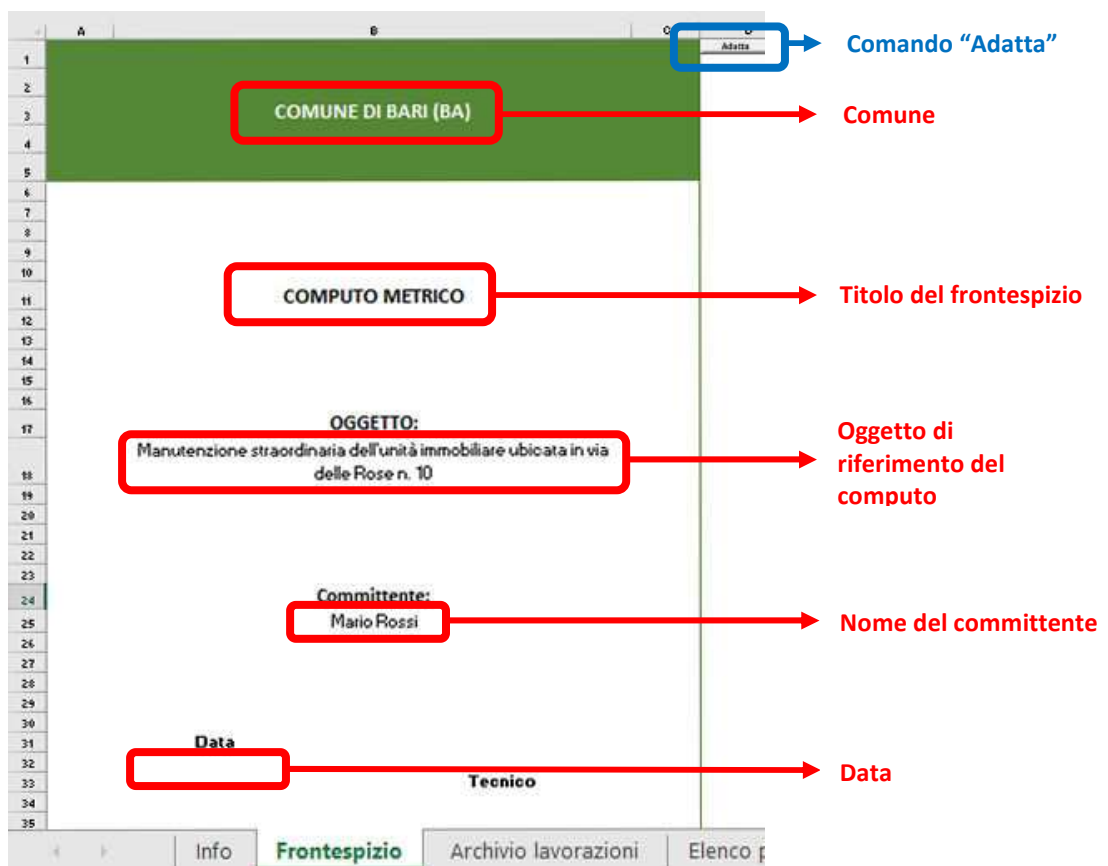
A B C D
Adatta

Comando “Adatta”

1 2 3 4 5

COMUNE DI BARI (BA)

Comune

6 7 8 9 10 11 12 13 14 15 16

COMPUTO METRICO

Titolo del frontespizio

17 18

OGGETTO:
Manutenzione straordinaria dell'unità immobiliare ubicata in via delle Rose n. 10

Oggetto di riferimento del computo

19 20 21 22 23 24 25

Committente:
Mario Rossi

Nome del committente

26 27 28 29 30 31 32 33 34 35

Data

Tecnico

Data

Info | Frontespizio | Archivio lavorazioni | Elenco p